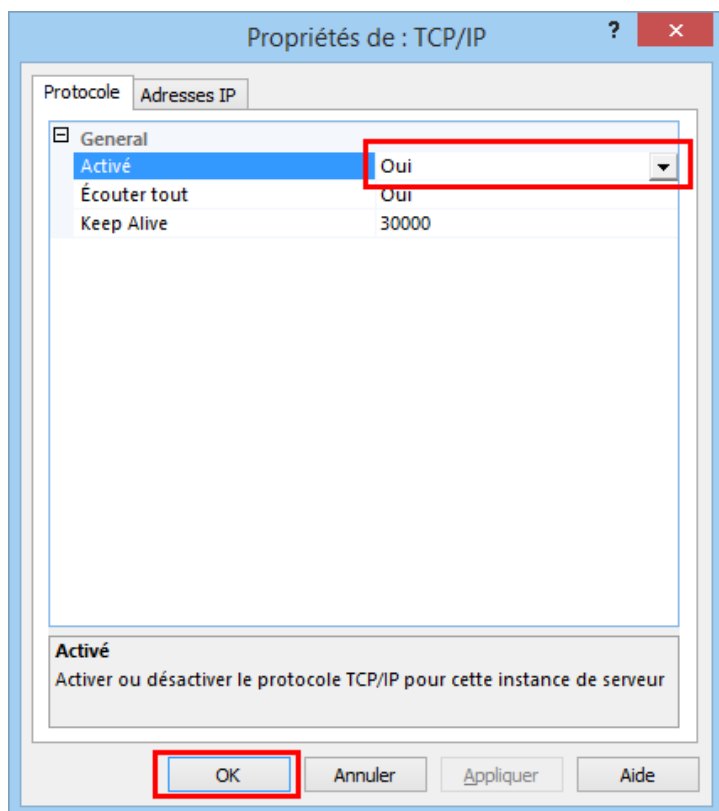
Propriétés de : TCP/IP

?

Protocole

Adresses IP

General

| | |
|---|---|
| Activé | Oui |
| Écouter tout | Oui |
| Keep Alive | 30000 |

Activé

Activer ou désactiver le protocole TCP/IP pour cette instance de serveur

OK

Annuler

Appliquer

Aide